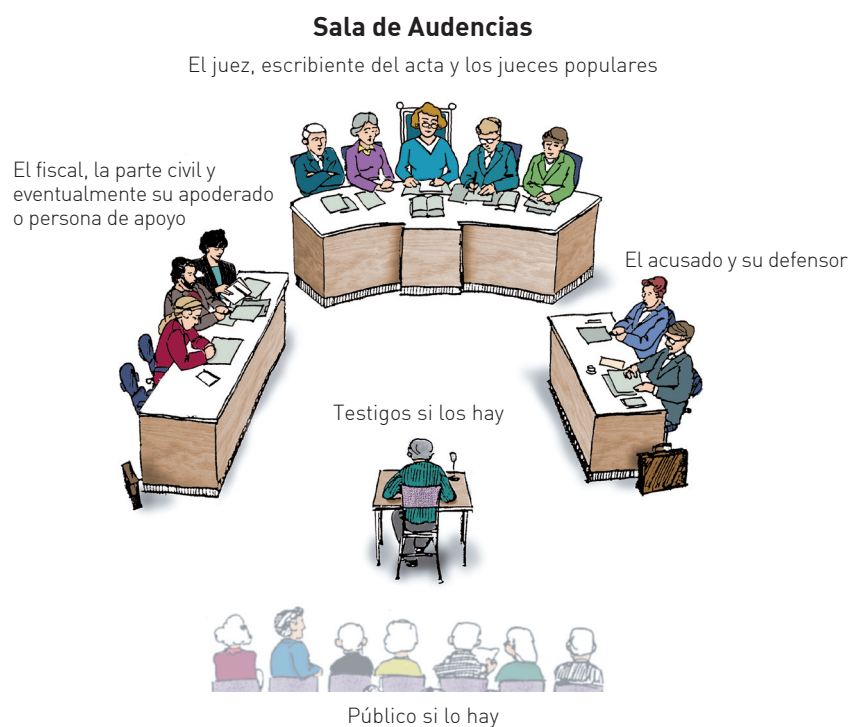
**Sala de Audencias**

El juez, escribiente del acta y los jueces populares

El fiscal, la parte civil y eventualmente su apoderado o persona de apoyo

El acusado y su defensor

Testigos si los hay

Público si lo hay